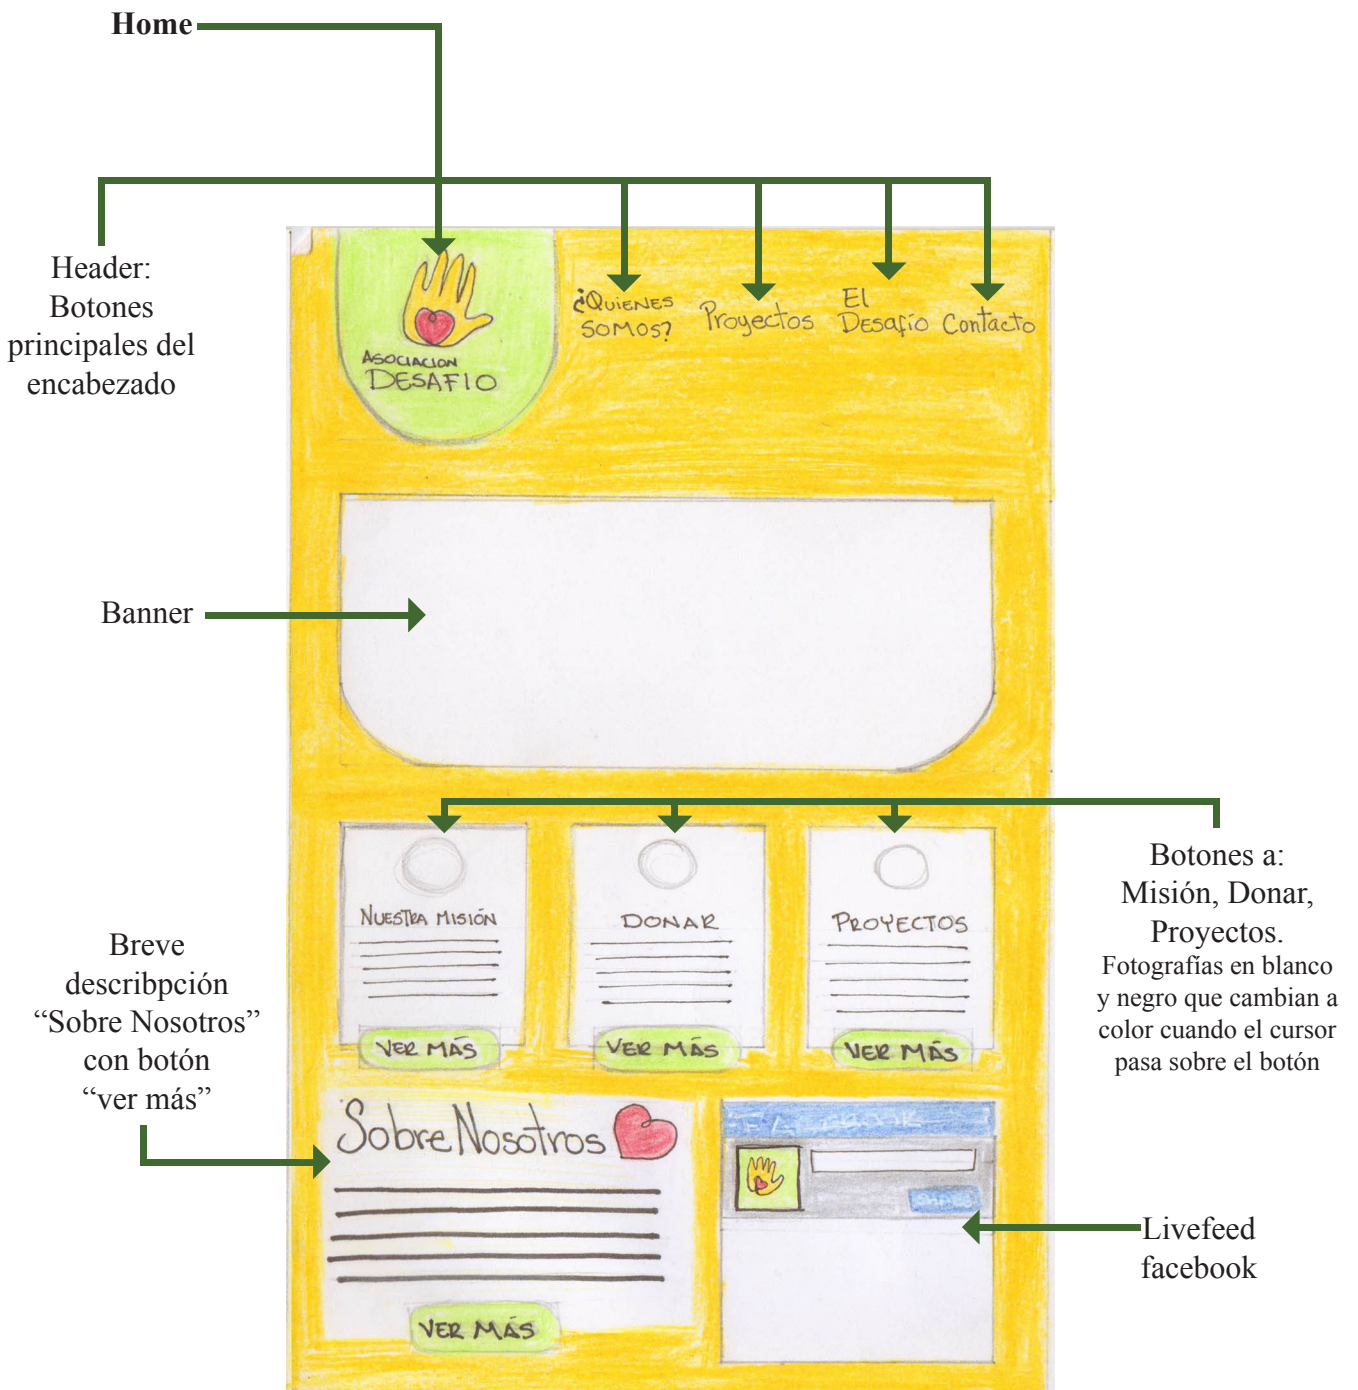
Home

Header: Botones principales del encabezado

ASOCIACION DESAFIO

¿Quienes somos?

Proyectos

El Desafio

Contacto

Banner

Botones a: Misión, Donar, Proyectos.
Fotografías en blanco y negro que cambian a color cuando el cursor pasa sobre el botón

NUESTRA MISIÓN

VER MÁS

DONAR

VER MÁS

PROYECTOS

VER MÁS

Breve describpción “Sobre Nosotros” con botón “ver más”

Sobre Nosotros

VER MÁS

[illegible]

Livefeed facebook